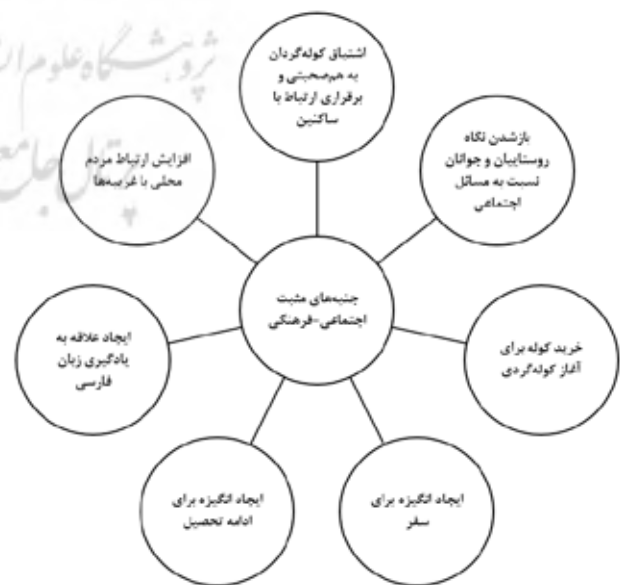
جنبه‌های مثبت اجتماعی-فرهنگی

اشتیاق کوله‌گردان به هم‌صحبتی و برقراری ارتباط با ساکنین

بازشدن نگاه روستاییان و جوانان نسبت به مسائل اجتماعی

خرید کوله برای آغاز کوله‌گردی

ایجاد انگیزه برای سفر

ایجاد انگیزه برای ادامه تحصیل

ایجاد علاقه به یادگیری زبان فارسی

افزایش ارتباط مردم محلی با غریبه‌ها

پژوهشگاه علوم انسانی و مطالعات فرهنگی
پرتال جامع علوم انسانی